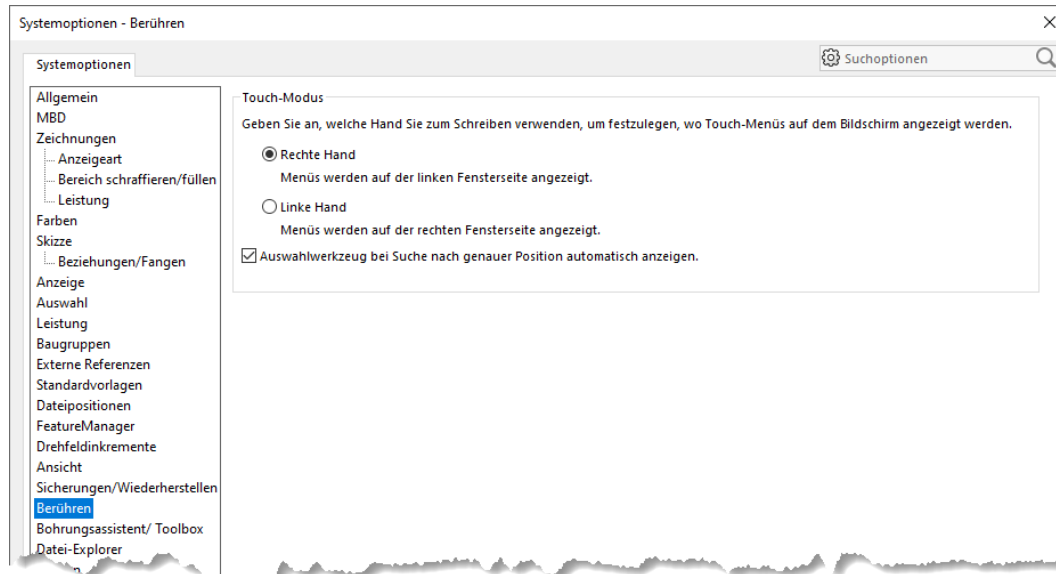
Systemoptionen - Berühren

×

Systemoptionen

Suchoptionen

Allgemein
MBD
Zeichnungen
Anzeigeart
Bereich schraffieren/füllen
Leistung
Farben
Skizze
Beziehungen/Fangen
Anzeige
Auswahl
Leistung
Baugruppen
Externe Referenzen
Standardvorlagen
Dateipositionen
FeatureManager
Drehfeldinkremente
Ansicht
Sicherungen/Wiederherstellen
Berühren
Bohrungsassistent/ Toolbox
Datei-Explorer
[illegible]

Touch-Modus

Geben Sie an, welche Hand Sie zum Schreiben verwenden, um festzulegen, wo Touch-Menüs auf dem Bildschirm angezeigt werden.

Rechte Hand
Menüs werden auf der linken Fensterseite angezeigt.

Linke Hand
Menüs werden auf der rechten Fensterseite angezeigt.

Auswahlwerkzeug bei Suche nach genauer Position automatisch anzeigen.